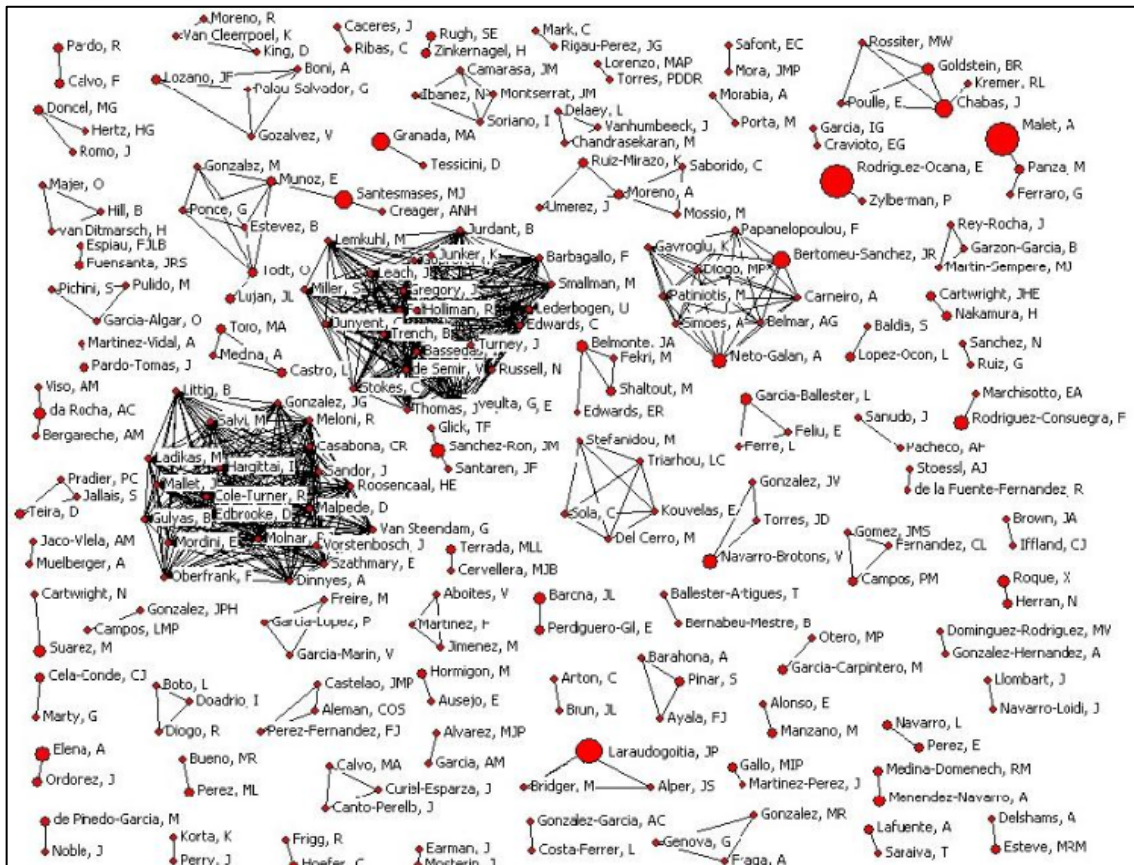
Moreno, R
Van Cleempoel, K
King, D
Caceres, J
Ribas, C
Rugh, SE
Zinkernagel, H
Mark, C
Rigau-Perez, JG
Safont, EC
Mora, JMP
Rossiter, MW
Goldstein, BR
Kremer, RL
Poulle, E
Chabas, J
Pardo, R
Calvo, F
Lozano, JF
Boni, A
Palau Salvador, G
Gozalvez, V
Camarasa, JM
Ibanez, N
Montserrat, JM
Soriano, I
Lorenzo, MAP
Torres, PDDR
Morabia, A
Porta, M
Garcia, IG
Cravioto, EG
Malet, A
Doncel, MG
Hertz, HG
Romo, J
Delaey, L
Vanhumbeeck, J
Chandrasekaran, M
Granada, MA
Tessicini, D
Ruiz-Mirazo, K
Saborido, C
Rodriguez-Ocana, E
Zylberman, P
Panza, M
Ferraro, G
Gonzalez, M
Munoz, E
Santesmases, MJ
Creager, ANH
Majer, O
Hill, B
van Ditmarsch, H
Ponce, G
Estevez, B
Umerez, J
Moreno, A
Mossio, M
Espiau, FJLB
Fuensanta, JRS
Todt, O
Lujan, JL
Lemkuhl, M
Jurdant, B
Junker, K
Leach, J
Miller, S
Gregory, J
Holliman, R
Dunyent, J
Trench, B
Bassedas
de Semir, V
Stokes, C
Thomas, J
Barbagallo, F
Smallman, M
Lederbogen, U
Edwards, C
Turney, J
Russell, N
Gavroglu, K
Papanelopoulou, F
Diogo, MP
Patiniotis, M
Simoes, A
Belmar, AG
Carneiro, A
Neto-Galan, A
Bertomeu-Sanchez, JR
Rey-Rocha, J
Garzon-Garcia, B
Martin-Sempere, MJ
Cartwright, JHE
Nakamura, H
Pichini, S
Pulido, M
Garcia-Algar, O
Martinez-Vidal, A
Pardo-Tomas, J
Toro, MA
Medna, A
Castro, L
Belmonte, JA
Fekri, M
Shaltout, M
Edwards, ER
Baldis, S
Lopez-Ocon, L
Sanchez, N
Ruiz, G
Viso, AM
da Rocha, AC
Bergareche, AM
Littig, B
Gonzalez, JG
Salvi, M
Meloni, R
Casabona, CR
Ladikas, M
Hargittai, I
Sandor, J
Mallet, J
Cole-Turner, R
Roosencaal, HE
Edbrooke, D
Gulyas, B
Malpede, D
Mordini, E
Molnar, F
Van Steendam, G
Vorstenbosch, J
Szathmary, E
Oberfrank, F
Dinnyes, A
Pveulta, G, E
Glick, TF
Sanchez-Ron, JM
Santaren, JF
Stefanidou, M
Triarhou, LC
Sola, C
Kouvelas, E
Del Cerro, M
Garcia-Ballester, L
Feliu, E
Ferre, L
Sanudo, J
Pacheco, AF
Marchisotto, EA
Rodriguez-Consuegra, F
Stoessl, AJ
de la Fuente-Fernandez, R
Pradier, PC
Jallais, S
Teira, D
Jaco-Vlela, AM
Muelberger, A
Terrada, MLL
Cervellera, MJB
Gonzalez, JV
Torres, JD
Navarro-Brotons, V
Gomez, JMS
Fernandez, CL
Campos, PM
Brown, JA
Iffland, CJ
Roque, X
Herran, N
Cartwright, N
Gonzalez, JPH
Campos, LMP
Suarez, M
Freire, M
Garcia-Lopez, P
Garcia-Marin, V
Aboites, V
Martinez, F
Jimenez, M
Barona, JL
Perdiguero-Gil, E
Ballester-Artigues, T
Bernabeu-Mestre, B
Otero, MP
Garcia-Carpintero, M
Dominguez-Rodriguez, MV
Gonzalez-Hernandez, A
Cela-Conde, CJ
Marty, G
Boto, L
Doadrio, I
Diogo, R
Castelao, JMP
Aleman, COS
Perez-Fernandez, FJ
Hormigon, M
Ausejo, E
Arton, C
Brun, JL
Barahona, A
Pinar, S
Ayala, FJ
Alonso, E
Manzano, M
Llombart, J
Navarro-Loidi, J
Navarro, L
Perez, E
Elena, A
Ordorez, J
Bueno, MR
Perez, ML
Calvo, MA
Curiel-Esparza, J
Canto-Perello, J
Alvarez, MJP
Garcia, AM
Laraudogoitia, JP
Bridger, M
Alper, JS
Gallo, MIP
Martinez-Perez, J
Medina-Domenech, RM
Menendez-Navarro, A
de Pinedo-Garcia, M
Noble, J
Korta, K
Perry, J
Frigg, R
Hoefer, C
Earman, J
Mosterin, J
Gonzalez-Garcia, AC
Costa-Ferrer, L
Genova, G
Gonzalez, MR
Fraga, A
Lafuente, A
Saraiva, T
Delshams, A
Esteve, MRM